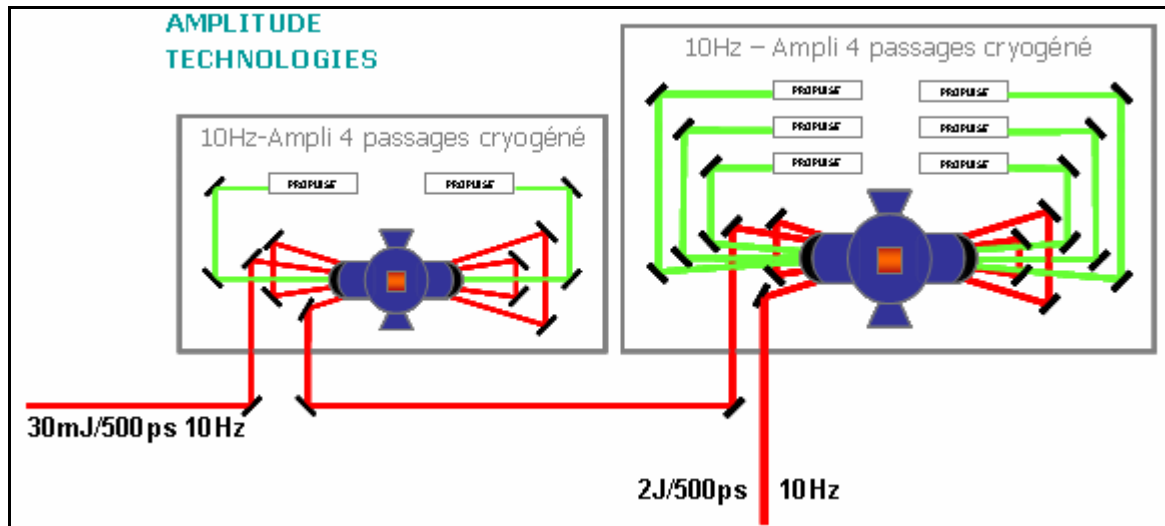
AMPLITUDE TECHNOLOGIES

10Hz-Ampli 4 passages cryogéné

PROPULSE

PROPULSE

10Hz – Ampli 4 passages cryogéné

PROPULSE

PROPULSE

PROPULSE

PROPULSE

PROPULSE

PROPULSE

30mJ/500ps 10Hz

2J/500ps 10Hz